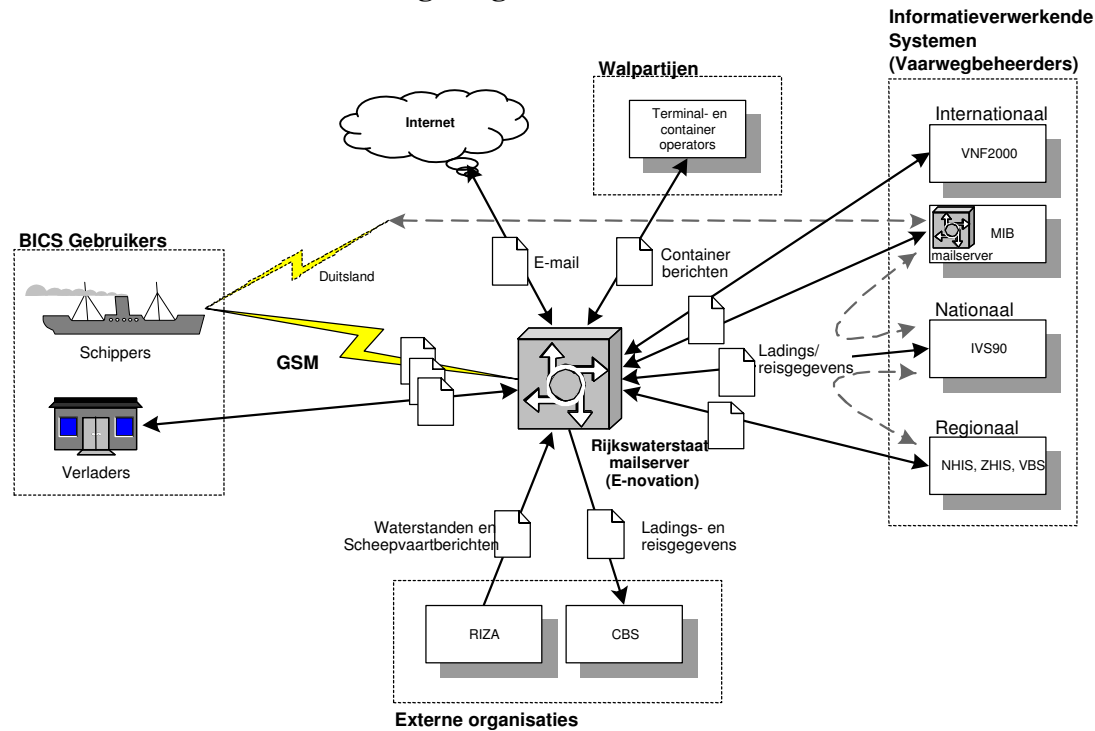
Informatieverwerkende Systemen (Vaarwegbeheerders)

Walpartijen

Terminal- en container operators

Internet

Internationaal

VNF2000

MIB

mailserver

BICS Gebruikers

Duitsland

E-mail

Container berichten

Schippers

GSM

Nationaal

Ladings/ reisgegevens

IVS90

Verladers

Regionaal

NHIS, ZHIS, VBS

Rijkswaterstaat mailserver (E-novation)

Waterstanden en Scheepvaartberichten

Ladings- en reisgegevens

RIZA

CBS

Externe organisaties